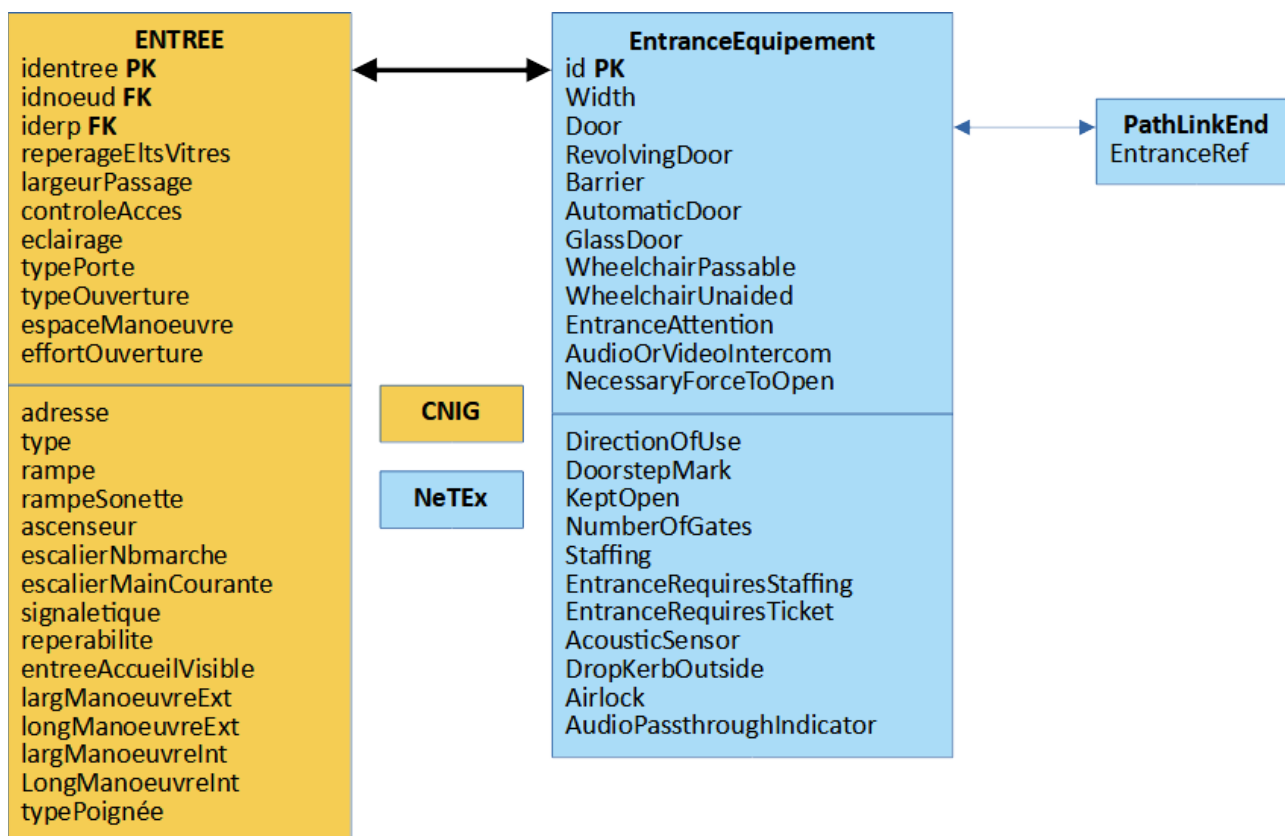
ENTREE
identree PK
idnoeud FK
iderp FK
reperageEltsVitres
largeurPassage
controleAcces
eclairage
typePorte
typeOuverture
espaceManoeuvre
effortOuverture

adresse
type
rampe
rampeSonette
ascenseur
escalierNbmarche
escalierMainCourante
signaletique
reperabilite
entreeAccueilVisible
largManoeuvreExt
longManoeuvreExt
largManoeuvreInt
LongManoeuvreInt
typePoignée

CNIG

NeTEx

EntranceEquipement
id PK
Width
Door
RevolvingDoor
Barrier
AutomaticDoor
GlassDoor
WheelchairPassable
WheelchairUnaided
EntranceAttention
AudioOrVideoIntercom
NecessaryForceToOpen

DirectionOfUse
DoorstepMark
KeptOpen
NumberOfGates
Staffing
EntranceRequiresStaffing
EntranceRequiresTicket
AcousticSensor
DropKerbOutside
Airlock
AudioPassthroughIndicator

PathLinkEnd
EntranceRef